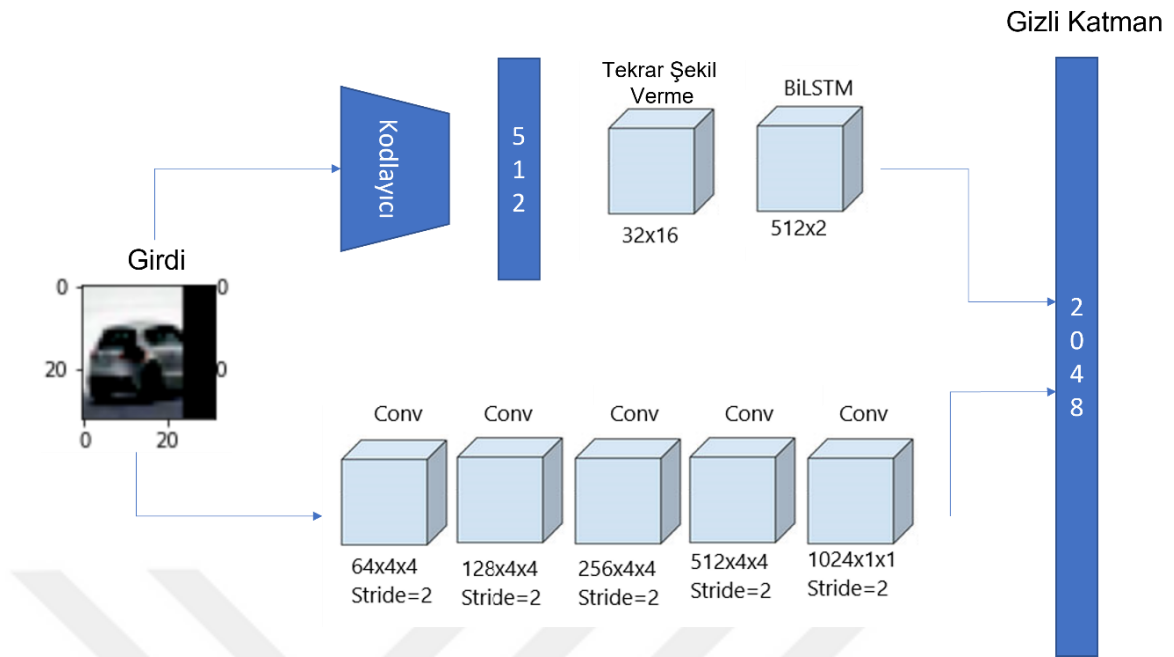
Gizli Katman

Kodlayıcı

5
1
2

Tekrar Şekil Verme

32x16

BiLSTM

512x2

2
0
4
8

Girdi

0
20
0
20
0
0

Conv
64x4x4
Stride=2

Conv
128x4x4
Stride=2

Conv
256x4x4
Stride=2

Conv
512x4x4
Stride=2

Conv
1024x1x1
Stride=2